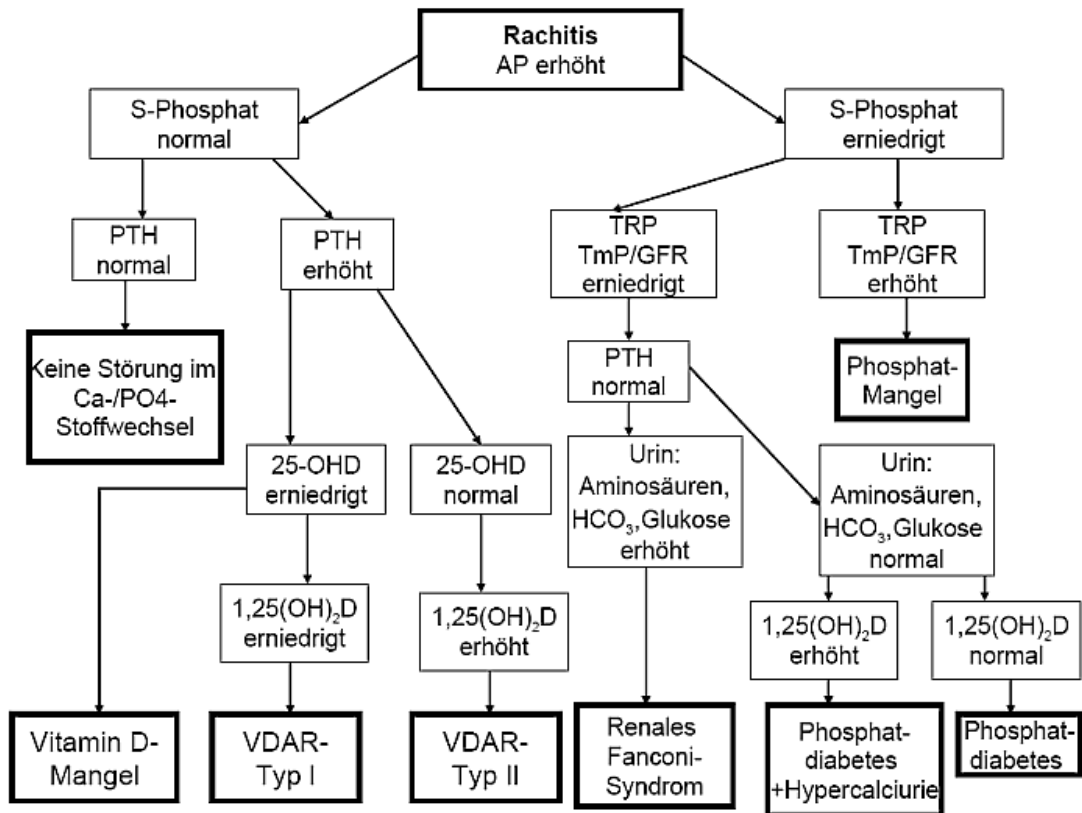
**Rachitis**
AP erhöht

S-Phosphat normal

S-Phosphat erniedrigt

PTH normal

PTH erhöht

TRP TmP/GFR erniedrigt

TRP TmP/GFR erhöht

Keine Störung im Ca-/PO4-Stoffwechsel

Phosphat-Mangel

PTH normal

25-OHD erniedrigt

25-OHD normal

Urin: Aminosäuren, $HCO_3$,Glukose erhöht

Urin: Aminosäuren, $HCO_3$,Glukose normal

$1,25(OH)_2D$ erniedrigt

$1,25(OH)_2D$ erhöht

$1,25(OH)_2D$ erhöht

$1,25(OH)_2D$ normal

Vitamin D-Mangel

VDAR-Typ I

VDAR-Typ II

Renales Fanconi-Syndrom

Phosphat-diabetes +Hypercalciurie

Phosphat-diabetes